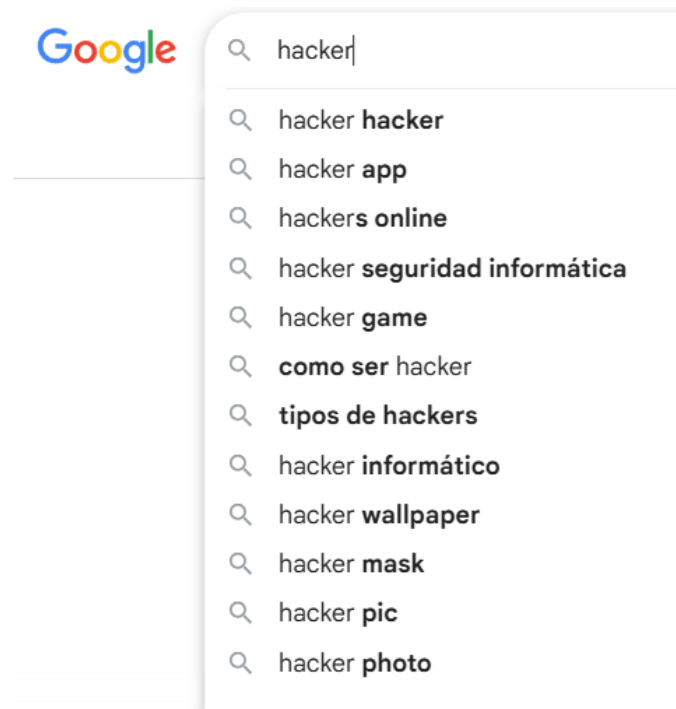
Google

hacker

hacker hacker
hacker app
hackers online
hacker seguridad informática
hacker game
como ser hacker
tipos de hackers
hacker informático
hacker wallpaper
hacker mask
hacker pic
hacker photo